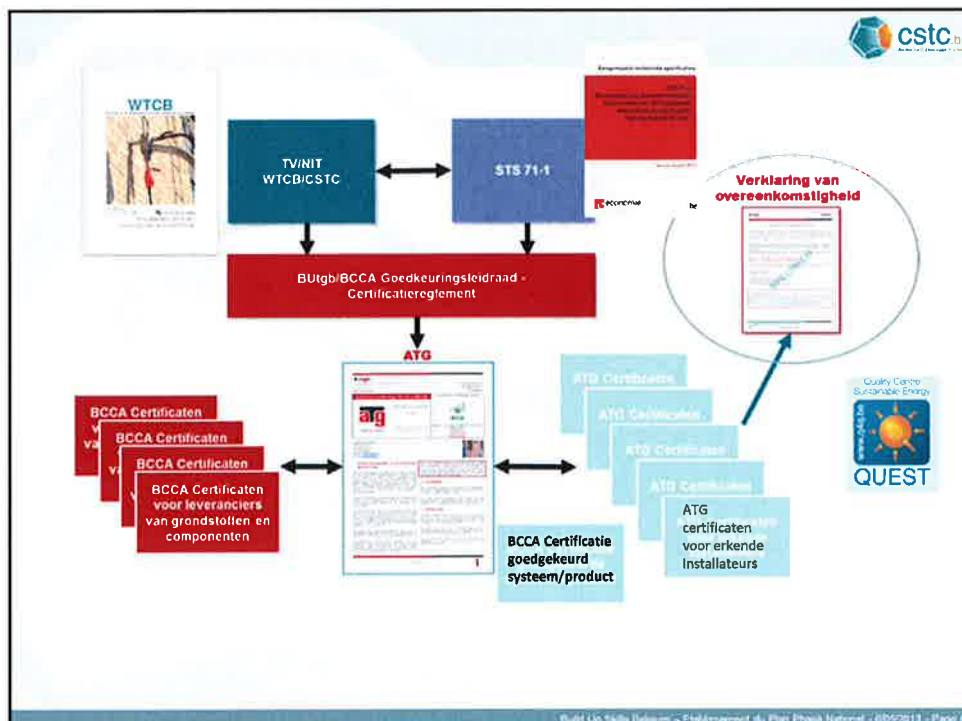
cstc.be

WTCB

TV/NIT
WTCB/CSTC

STS 71-1

economie

Verklaring van overeenkomstigheid

BUtgb/BCCA Goedkeuringsleidraad - Certificatiereglement

ATG

ag

BCCA Certificaten

BCCA Certificaten

BCCA Certificaten

BCCA Certificaten voor leveranciers van grondstoffen en componenten

ATG Certificaten

ATG Certificaten

ATG Certificaten

ATG Certificaten

ATG certificaten voor erkende installateurs

BCCA Certificatie goedgekeurd systeem/product

Quality Centre Sustainable Energy

www.quest.be

QUEST

Build Up Skills Belgium – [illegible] – Page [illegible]